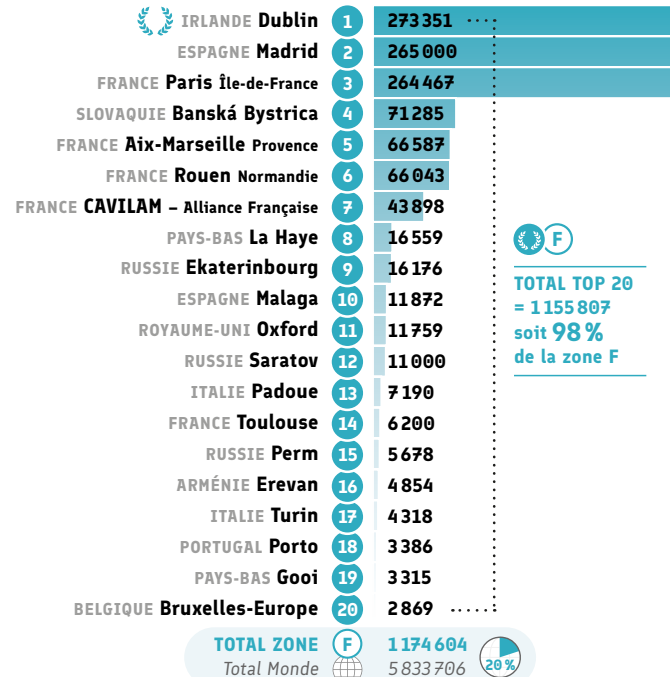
IRLANDE Dublin 1 273 351
ESPAGNE Madrid 2 265 000
FRANCE Paris Île-de-France 3 264 467
SLOVAQUIE Banská Bystrica 4 71 285
FRANCE Aix-Marseille Provence 5 66 587
FRANCE Rouen Normandie 6 66 043
FRANCE CAVILAM – Alliance Française 7 43 898
PAYS-BAS La Haye 8 16 559
RUSSIE Ekaterinbourg 9 16 176
ESPAGNE Malaga 10 11 872
ROYAUME-UNI Oxford 11 11 759
RUSSIE Saratov 12 11 000
ITALIE Padoue 13 7 190
FRANCE Toulouse 14 6 200
RUSSIE Perm 15 5 678
ARMÉNIE Erevan 16 4 854
ITALIE Turin 17 4 318
PORTUGAL Porto 18 3 386
PAYS-BAS Gooi 19 3 315
BELGIQUE Bruxelles-Europe 20 2 869

F
TOTAL TOP 20 = 1 155 807 soit 98 % de la zone F

TOTAL ZONE F 1 174 604
Total Monde 5 833 706
20 %